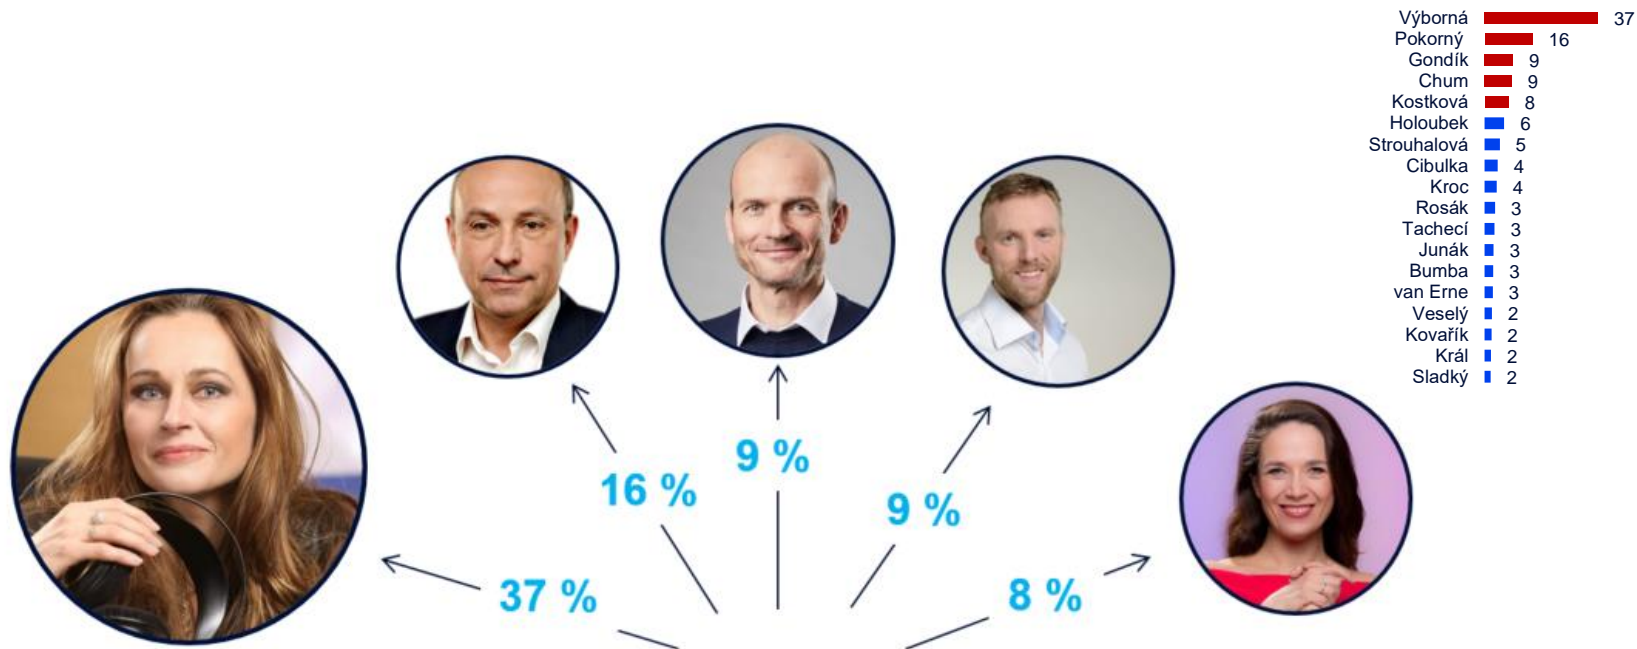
| | |
|---|---|
| Výborná | 37 |
| Pokorný | 16 |
| Gondík | 9 |
| Chum | 9 |
| Kostková | 8 |
| Holoubek | 6 |
| Strouhalová | 5 |
| Cibulka | 4 |
| Kroc | 4 |
| Rosák | 3 |
| Tachecí | 3 |
| Junák | 3 |
| Bumba | 3 |
| van Erne | 3 |
| Veselý | 2 |
| Kovařík | 2 |
| Král | 2 |
| Sladký | 2 |

9 %

16 %

9 %

37 %

8 %